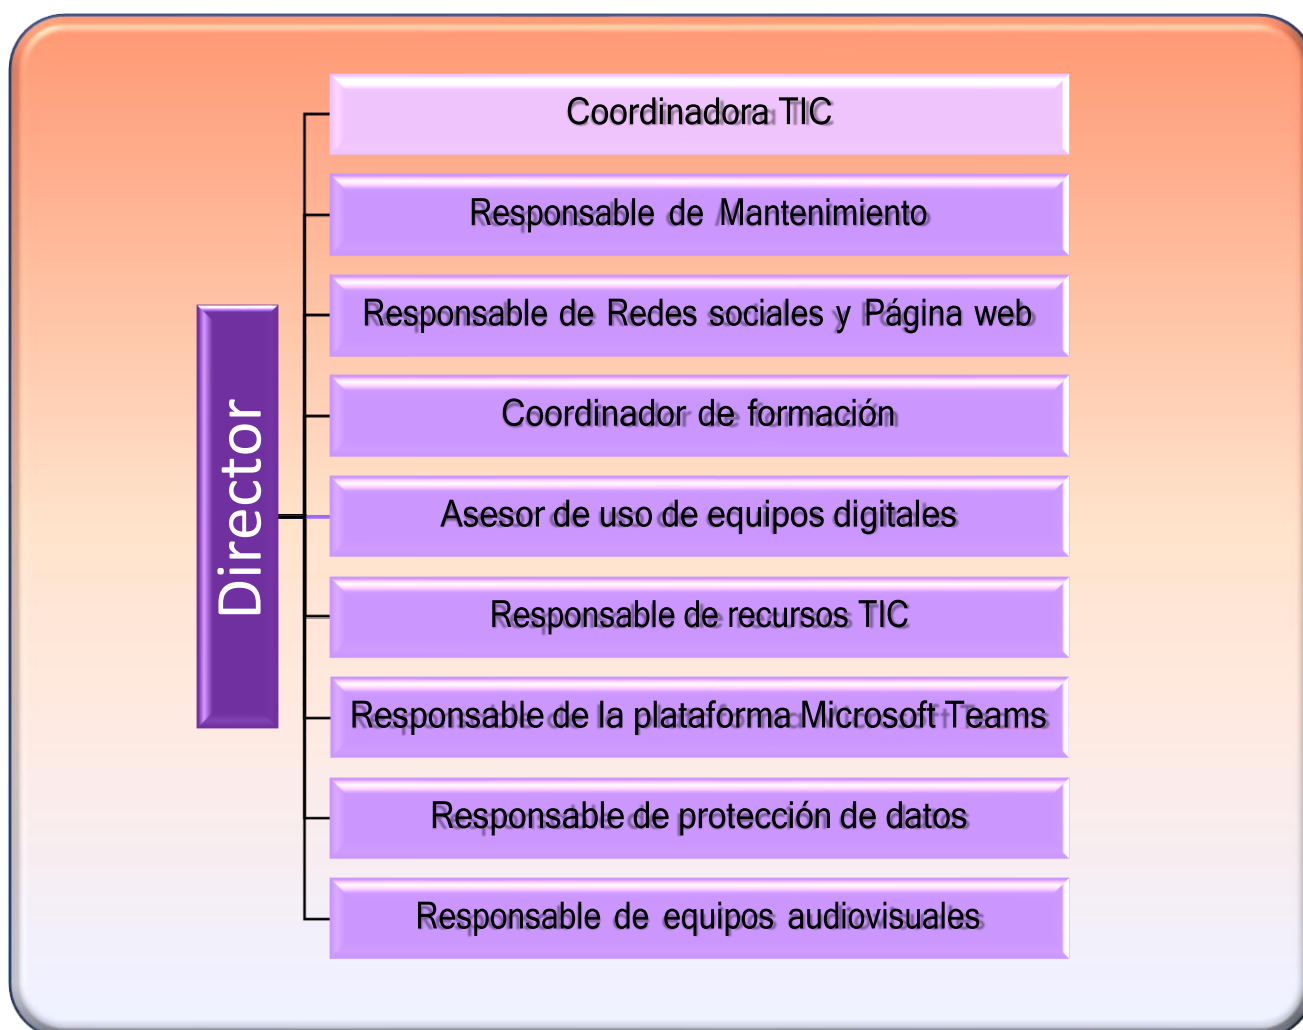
Director

Coordinadora TIC

Responsable de Mantenimiento

Responsable de Redes sociales y Página web

Coordinador de formación

Asesor de uso de equipos digitales

Responsable de recursos TIC

Responsable de la plataforma Microsoft Teams

Responsable de protección de datos

Responsable de equipos audiovisuales